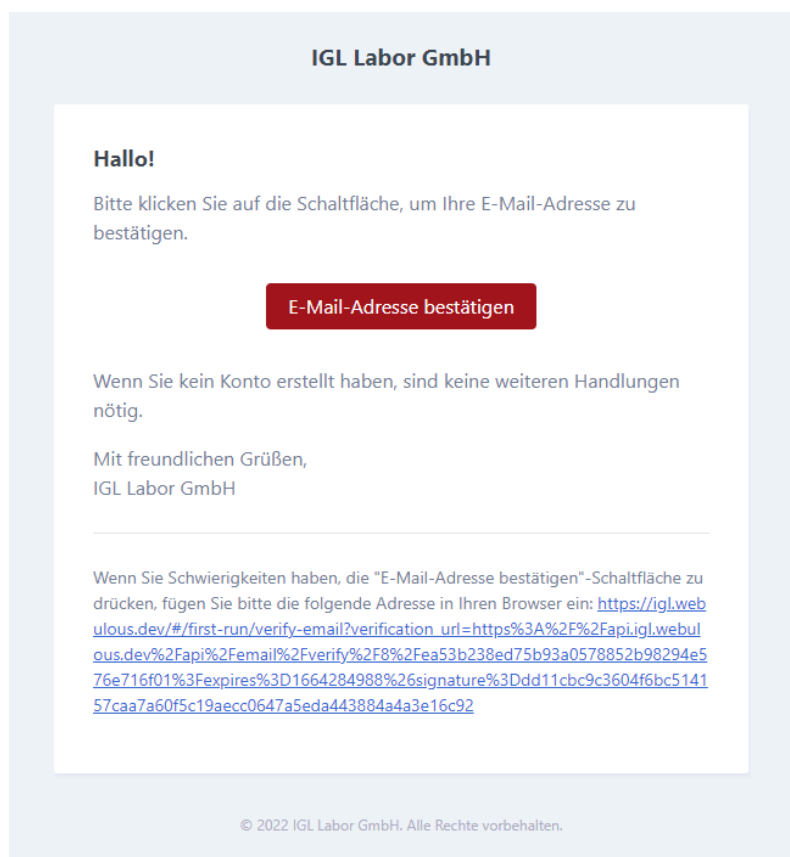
IGL Labor GmbH

Hallo!

Bitte klicken Sie auf die Schaltfläche, um Ihre E-Mail-Adresse zu bestätigen.

E-Mail-Adresse bestätigen

Wenn Sie kein Konto erstellt haben, sind keine weiteren Handlungen nötig.

Mit freundlichen Grüßen,
IGL Labor GmbH

Wenn Sie Schwierigkeiten haben, die "E-Mail-Adresse bestätigen"-Schaltfläche zu drücken, fügen Sie bitte die folgende Adresse in Ihren Browser ein: https://igl.webulous.dev/#/first-run/verify-email?verification_url=https%3A%2F%2Fapi.igl.webulous.dev%2Fapi%2Femail%2Fverify%2F8%2Fea53b238ed75b93a0578852b98294e576e716f01%3Fexpires%3D1664284988%26signature%3Ddd11cbc9c3604f6bc514157caa7a60f5c19aecc0647a5eda443884a4a3e16c92

© 2022 IGL Labor GmbH. Alle Rechte vorbehalten.